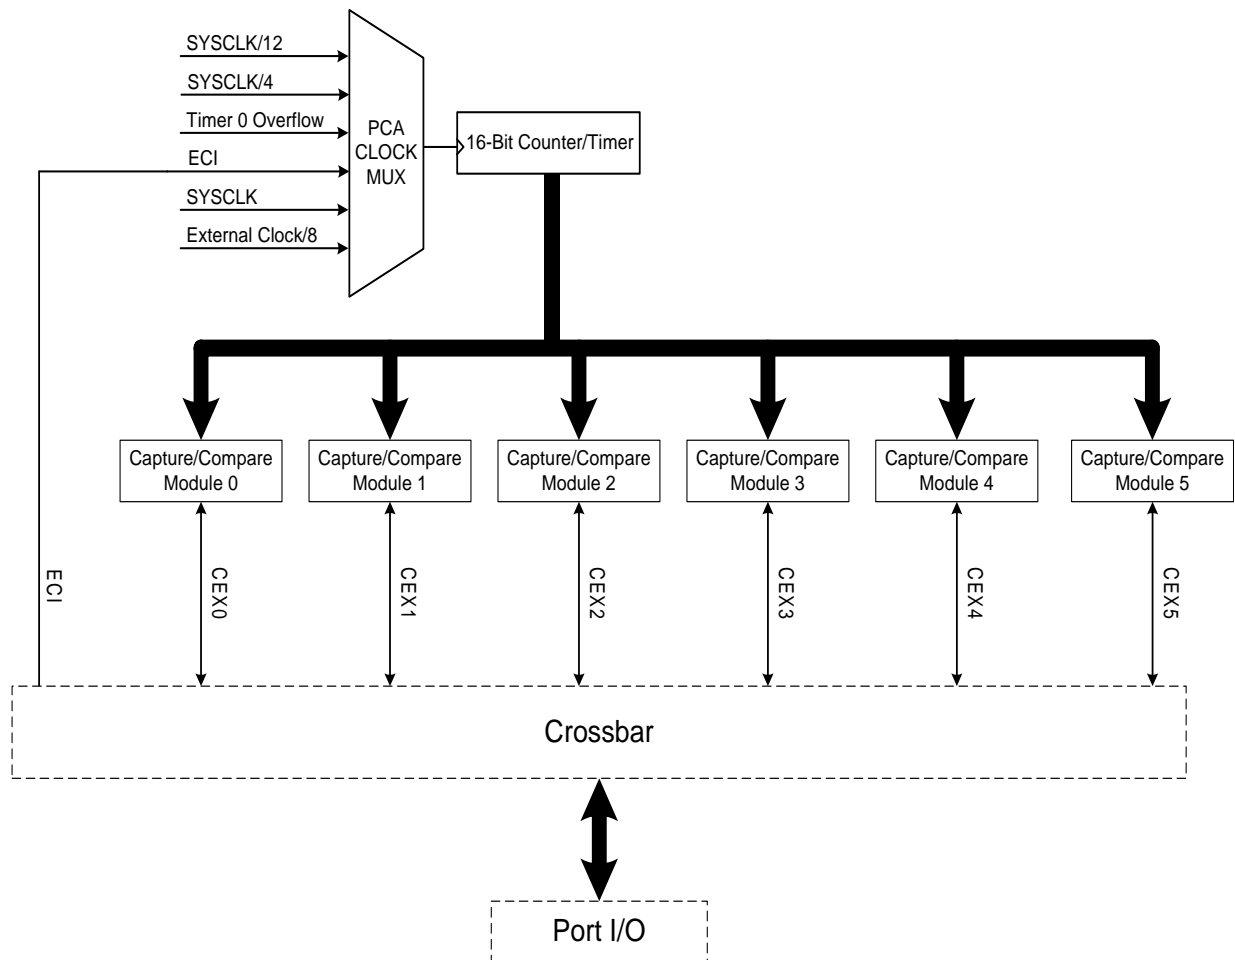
SYSCLK/12
SYSCLK/4
Timer 0 Overflow
ECI
SYSCLK
External Clock/8

PCA CLOCK MUX

16-Bit Counter/Timer

Capture/Compare Module 0
Capture/Compare Module 1
Capture/Compare Module 2
Capture/Compare Module 3
Capture/Compare Module 4
Capture/Compare Module 5

ECI
CEX0
CEX1
CEX2
CEX3
CEX4
CEX5

Crossbar

Port I/O